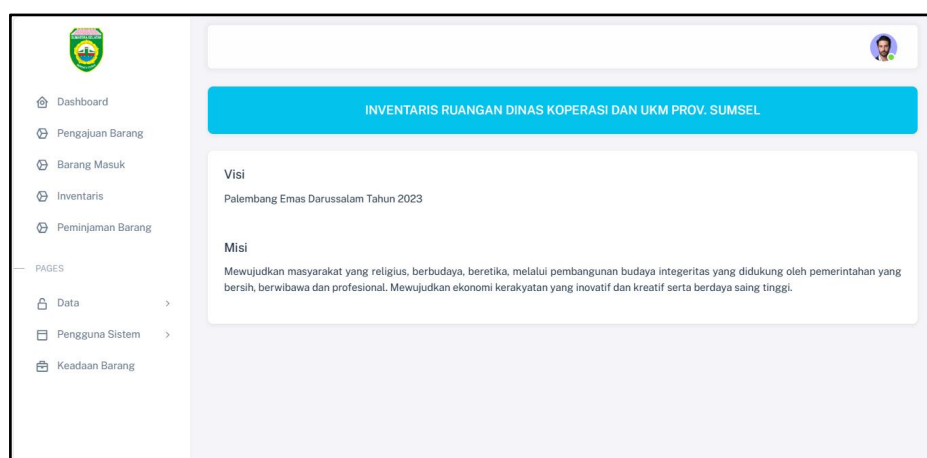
Dashboard
Pengajuan Barang
Barang Masuk
Inventaris
Peminjaman Barang
PAGES
Data
Pengguna Sistem
Keadaan Barang

INVENTARIS RUANGAN DINAS KOPERASI DAN UKM PROV. SUMSEL

Visi

Palembang Emas Darussalam Tahun 2023

Misi

Mewujudkan masyarakat yang religius, berbudaya, beretika, melalui pembangunan budaya integeritas yang didukung oleh pemerintahan yang bersih, berwibawa dan profesional. Mewujudkan ekonomi kerakyatan yang inovatif dan kreatif serta berdaya saing tinggi.